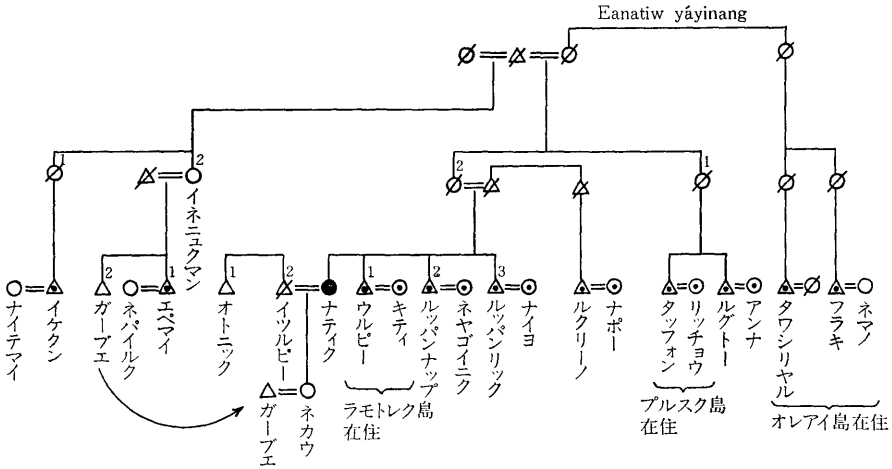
Eanatiw yáyinang

1
2
イネニュクマン
2
1
1
ナイテマイ
イケクン
2
ガーブエ
ネパイルク
1
エペマイ
1
オトニック
2
イツルピー
ガーブエ
ネカウ
ナティク
1
ウルピー
キティ
2
ルッパンナップ
ネヤゴイニク
3
ルッパンリック
ナイヨ
ラモトレク島在住
ルクリーノ
ナポー
タッフォン
リッチョウ
ルグトー
アンナ
プルスク島在住
タワシリヤル
フラキ
ネマノ
オレアイ島在住